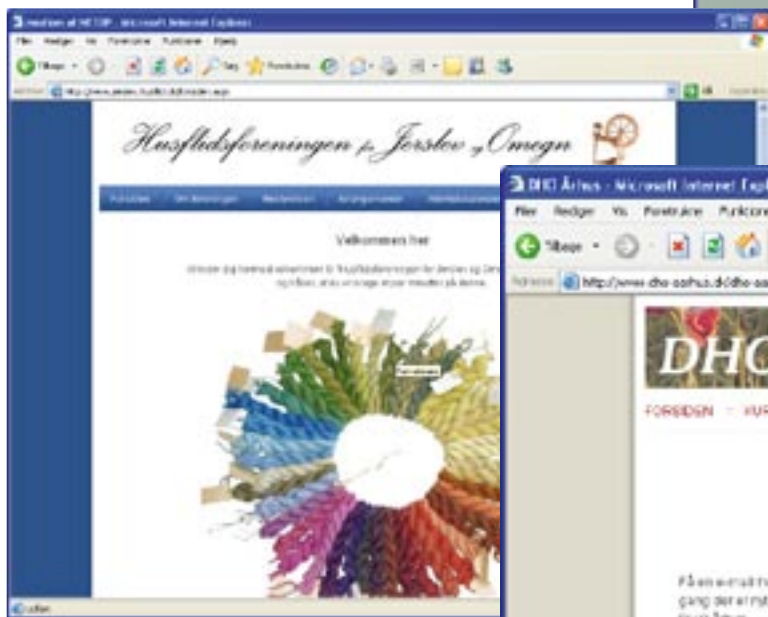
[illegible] - Microsoft Internet Explorer
Filer Rediger Vis Foretrukne Funktioner Hjælp
Tilbage
Husflidsforeningen for Jerslev og Omegn
Forsiden
Velkommen her
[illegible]
DHO Århus - Microsoft Internet Explorer
Filer Rediger Vis Foretrukne Funktioner
Tilbage
Adresse http://www.dho-aarhus.dk/dho-aa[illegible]
DHO
FORSIDEN · KUR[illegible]
Få en e-mail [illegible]
gang der er nyt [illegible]
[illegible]